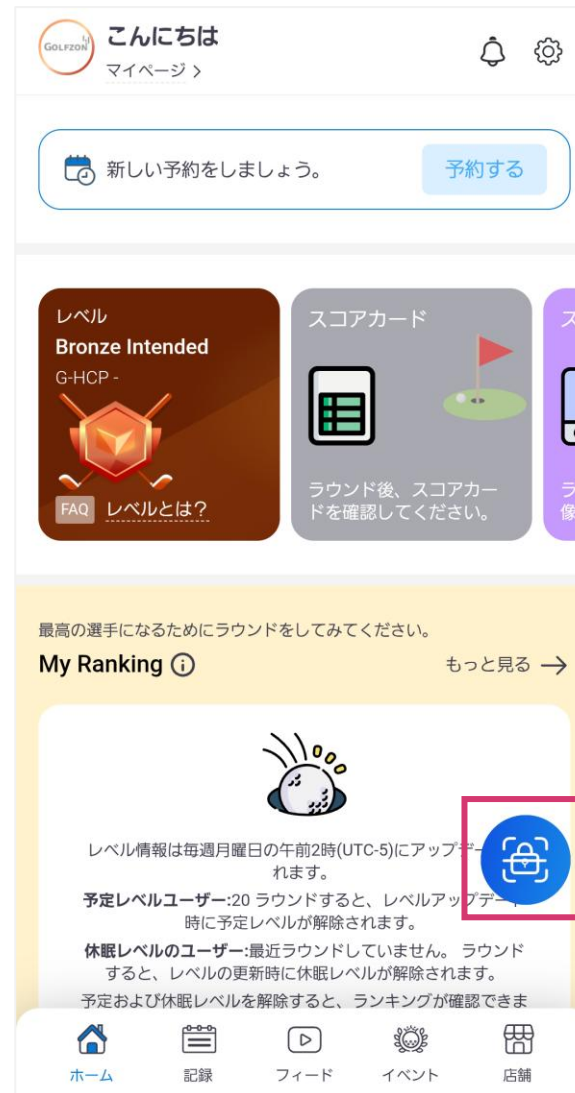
GOLFZON

こんにちは

マイページ >

新しい予約をしましょう。

予約する

レベル

Bronze Intended

G-HCP -

FAQ レベルとは?

スコアカード

ラウンド後、スコアカードを確認してください。

ス

最高の選手になるためにラウンドをしてみてください。

My Ranking

もっと見る →

レベル情報は毎週月曜日の午前2時(UTC-5)にアップデ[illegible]れます。

予定レベルユーザー:20 ラウンドすると、レベルアップデ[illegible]時に予定レベルが解除されます。

休眠レベルのユーザー:最近ラウンドしていません。 ラウンドすると、レベルの更新時に休眠レベルが解除されます。

予定および休眠レベルを解除すると、ランキングが確認できま

ホーム

記録

フィード

イベント

店舗